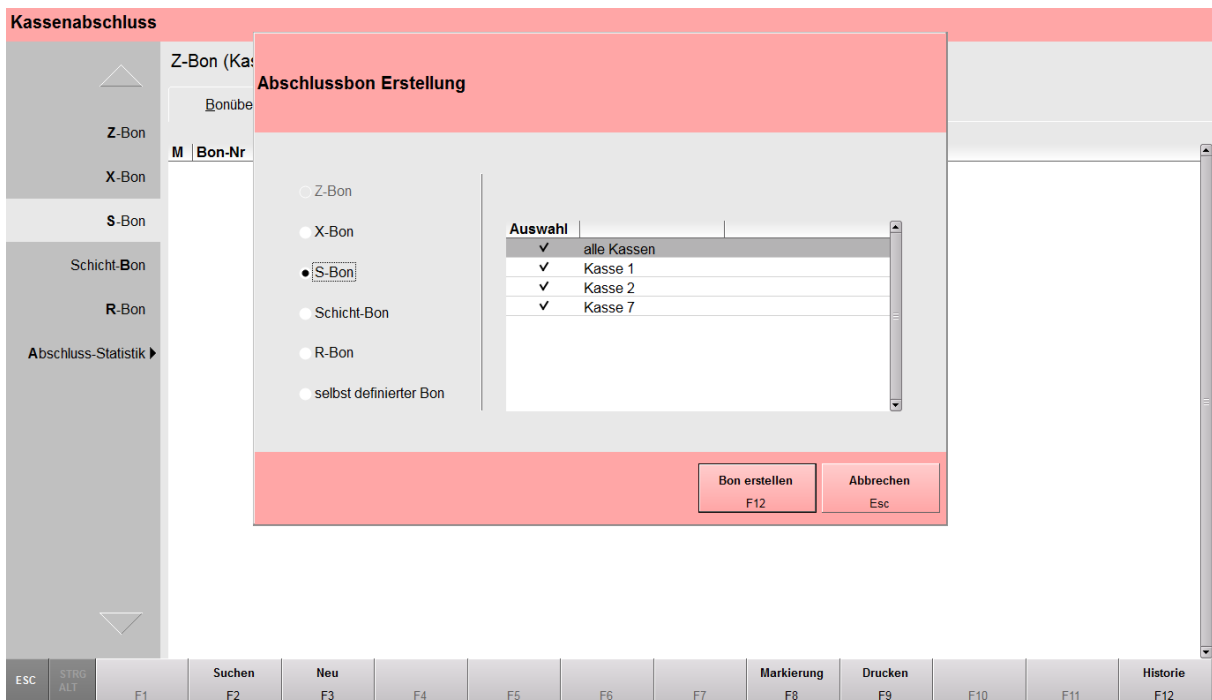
Kassenabschluss

Z-Bon
X-Bon
S-Bon
Schicht-Bon
R-Bon
Abschluss-Statistik ▶

Z-Bon (Kas

Bonübe

M | Bon-Nr

Abschlussbon Erstellung

Z-Bon
X-Bon
S-Bon
Schicht-Bon
R-Bon
selbst definierter Bon

| Auswahl | | |
|---|---|---|
| ✓ | alle Kassen | |
| ✓ | Kasse 1 | |
| ✓ | Kasse 2 | |
| ✓ | Kasse 7 | |

Bon erstellen
F12

Abbrechen
Esc

ESC | STRG ALT | F1 | Suchen F2 | Neu F3 | F4 | F5 | F6 | F7 | Markierung F8 | Drucken F9 | F10 | F11 | Historie F12